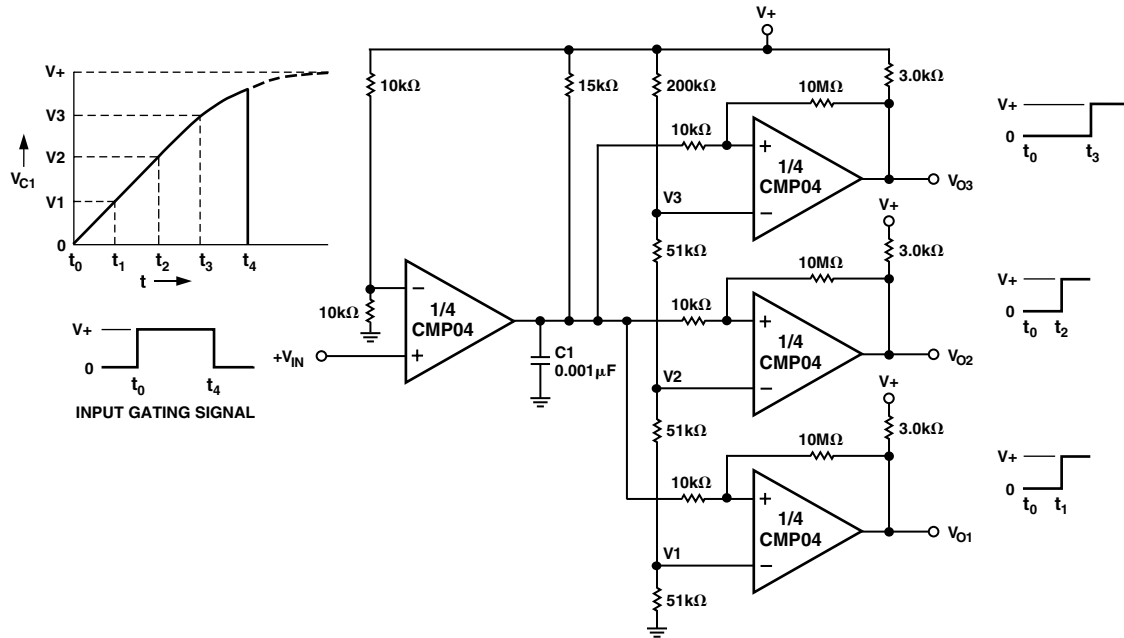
V+
V3
V2
V1
0
$V_{C1}$
$t_0$ $t_1$ $t_2$ $t_3$ $t_4$
t

V+
0
$t_0$ $t_4$
INPUT GATING SIGNAL

V+
10kΩ
15kΩ
200kΩ
3.0kΩ
10MΩ
10kΩ
+
1/4
CMP04
–
V3
$V_{O3}$
51kΩ
V+
3.0kΩ
10MΩ
10kΩ
+
1/4
CMP04
–
V2
$V_{O2}$
10kΩ
–
1/4
CMP04
+
$+V_{IN}$
C1
0.001μF
51kΩ
V+
3.0kΩ
10MΩ
10kΩ
+
1/4
CMP04
–
V1
$V_{O1}$
51kΩ

V+
0
$t_0$ $t_3$

V+
0
$t_0$ $t_2$

V+
0
$t_0$ $t_1$